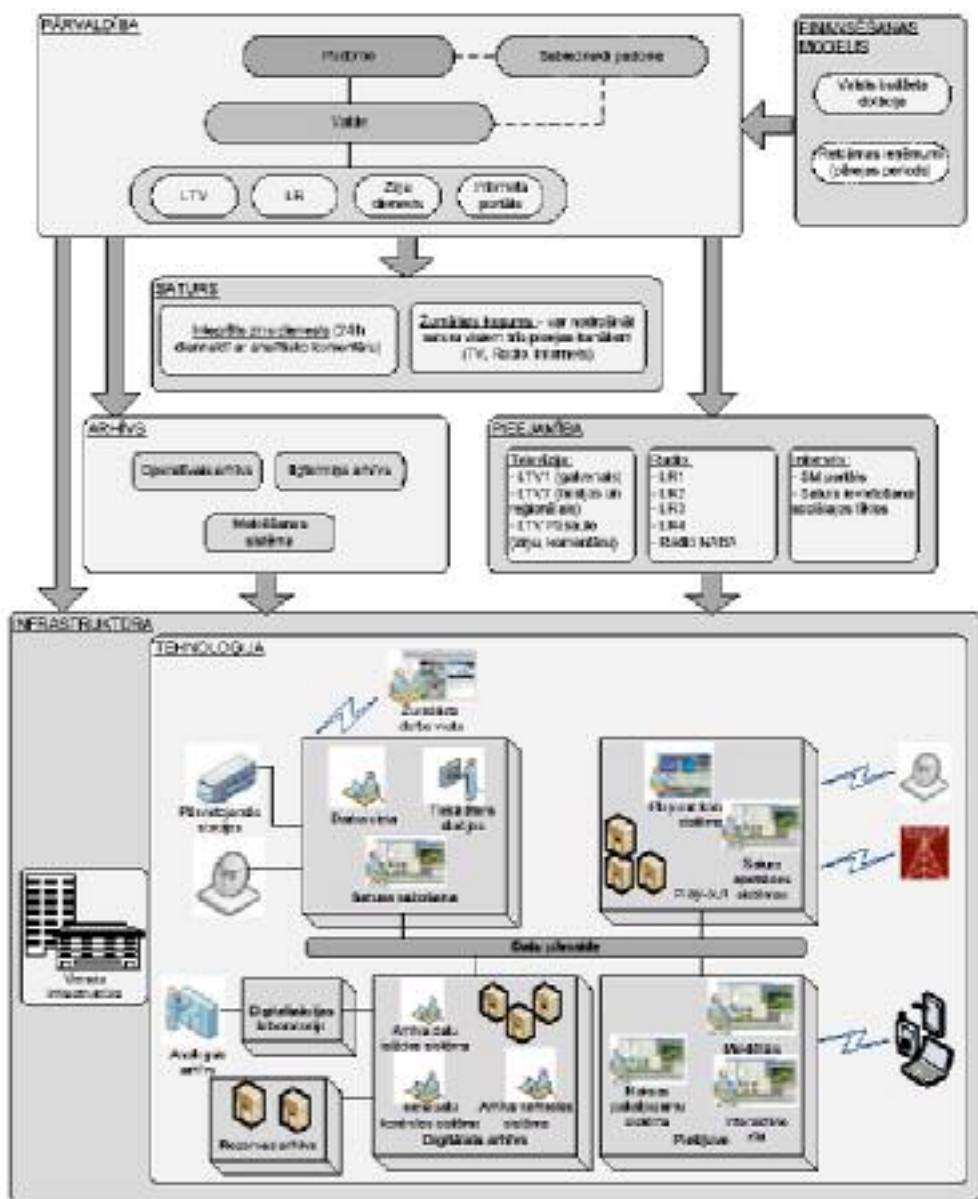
PĀRVALDĪBA

Padome

Sabiedriskā padome

Valde

LTV

LR

Ziņu dienests

Interneta portāls

FINANSĒŠANAS MODELIS

Valsts budžeta dotācija

Reklāmas ieņēmumi (pārejas periods)

SATURS

Integrēts ziņu dienests (Ziņu dienesti ar analītiskiem komentāriem)

Zīmolaun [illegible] – var neatkarīgi saturu visiem trīs pieejas kanāliem (TV, Radio, Internets)

ARHĪVS

Operatīvais arhīvs

Ilgtermiņa arhīvs

Metadatu sistēma

PIEEJAMĪBA

Televīzija:
- LTV1 (galvenais)
- LTV7 (ziņu un reģionālais)
- LTV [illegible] (ziņu, komentāri)

Radio:
- LR1
- LR2
- LR3
- LR4
- Radio NABA

Internets:
- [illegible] portāls
- Satura izvietošana sociālajos tīklos

INFRASTRUKTŪRA

TEHNOLOĢIJA

Žurnālista darba vieta

Pārraidītājs stacijas

Redakcija

Tiešraides studijas

Satura sagatave

Play-out kontroles sistēma

Satura apraides sistēma

Play-out

Datu plūsmas

Vienota infrastruktūra

Analogais arhīvs

Digitalizācijas laboratorija

Arhīva datu uzglabāšanas sistēma

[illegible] datu kontroles sistēma

Arhīva kontroles sistēma

Digitālais arhīvs

Rezerves arhīvs

Mobilitāte

Satura pakalpojumu sistēma

Interaktīvie rīki

Platformas